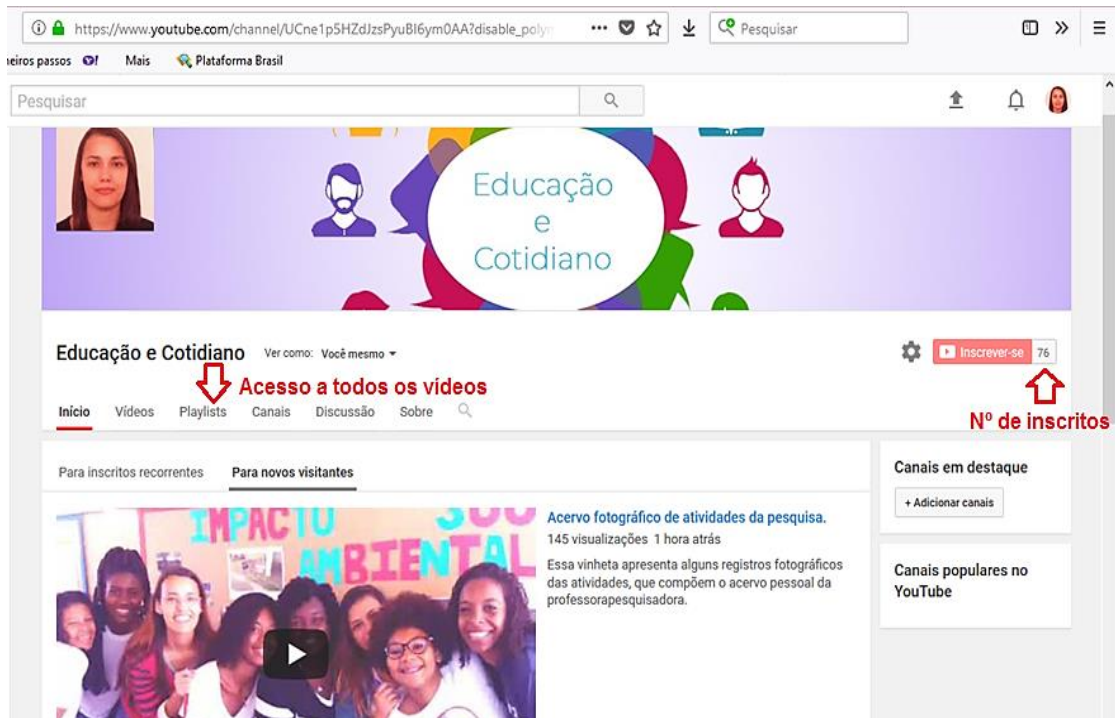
https://www.youtube.com/channel/UCne1p5HZdJzsPyuBI6ym0AA?disable_polym

Pesquisar

ieiros passos Mais Plataforma Brasil

Pesquisar

Educação e Cotidiano

Educação e Cotidiano Ver como: Você mesmo

Inscrever-se 76

Acesso a todos os vídeos

Nº de inscritos

Início Vídeos Playlists Canais Discussão Sobre

Para inscritos recorrentes Para novos visitantes

Canais em destaque

+ Adicionar canais

IMPACTO AMBIENTAL

Acervo fotográfico de atividades da pesquisa.

145 visualizações 1 hora atrás

Essa vinheta apresenta alguns registros fotográficos das atividades, que compõem o acervo pessoal da professorapesquisadora.

Canais populares no YouTube